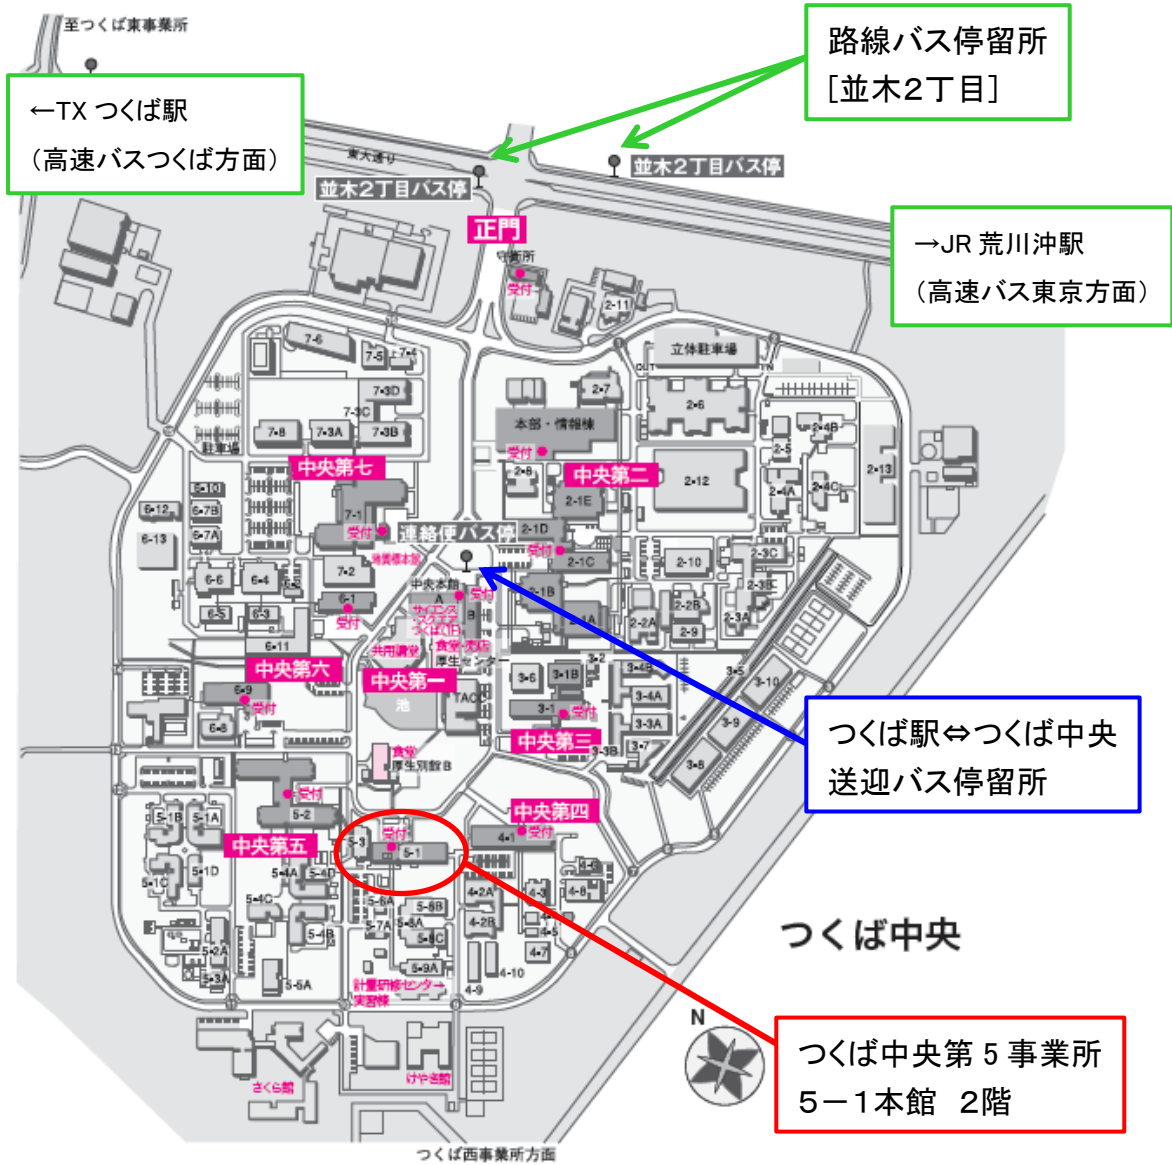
至つくば東事業所

←TX つくば駅
（高速バスつくば方面）

路線バス停留所
[並木2丁目]

東大通り
並木2丁目バス停
並木2丁目バス停

正門
守衛所
受付

→JR 荒川沖駅
（高速バス東京方面）

2-11
7-6
7-5
7-4
立体駐車場
OUT
IN
2-7
7-3D
7-3C
本部・情報棟
2-6
7-8
7-3A
7-3B
受付
2-4B
駐車場
2-5
中央第七
2-8
中央第二
2-12
2-13
6-10
2-1E
2-4A
2-4C
6-12
6-7B
7-1
6-13
6-7A
受付
連絡便バス停
2-1D
計量標準館
受付
2-1C
2-10
2-3C
6-6
6-4
6-2
7-2
中央本館
A
2-1B
2-3B
6-5
6-3
6-1
B
受付
2-2B
受付
サイエンス・スクエアつくば(旧)
2-1A
2-2A
2-3A
6-11
食堂・売店
2-9
共用講堂
厚生センター
3-2
中央第六
3-6
3-1B
3-4B
3-5
3-10
6-9
中央第一
受付
3-4A
池
TACC
3-1
受付
6-8
3-3A
3-9
中央第三
3-3B
3-7
食堂
厚生別館B
3-8
受付
中央第四
5-1B
5-1A
5-2
受付
4-1
受付
5-3
5-1
中央第五
5-1C
5-1D
5-4A
5-4D
4-2A
4-3
4-8
5-4C
5-5A
5-6B
4-2B
5-7A
5-6A
4-5
5-4B
5-8
5-2A
4-7
5-9A
5-3A
5-6A
4-10
計量研修センター実習棟
4-9
さくら館
けやき館
つくば西事業所方面

つくば駅⇔つくば中央
送迎バス停留所

つくば中央

N

つくば中央第 5 事業所
5－1本館　2階